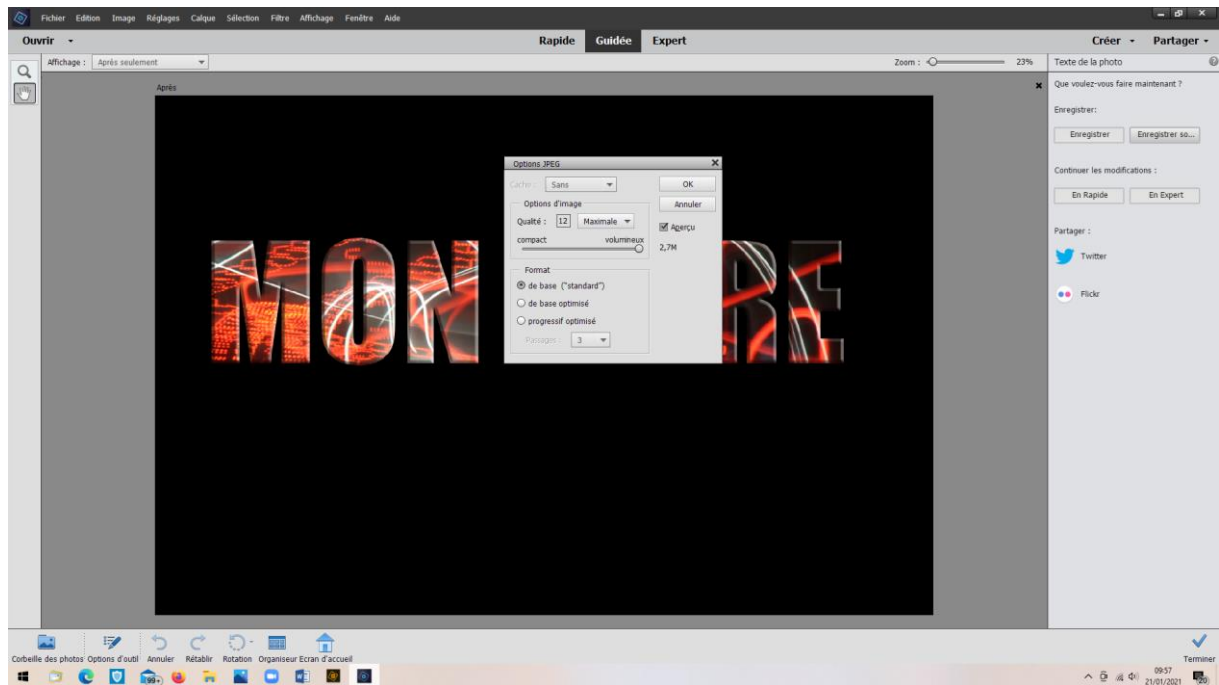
Fichier Edition Image Réglages Calque Sélection Filtre Affichage Fenêtre Aide

Ouvrir

Rapide Guidée Expert

Créer Partager

Affichage : Après seulement

Zoom : 23%

Texte de la photo

Après

Options JPEG

Cache : Sans

OK

Annuler

Options d'image

Qualité : 12 Maximale

compact volumineux

Aperçu

2,7M

Format

de base ("standard")

de base optimisé

progressif optimisé

Passages : 3

MON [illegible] RE

Que voulez-vous faire maintenant ?

Enregistrer:

Enregistrer Enregistrer so...

Continuer les modifications :

En Rapide En Expert

Partager :

Twitter

Flickr

Corbeille des photos Options d'outil Annuler Rétablir Rotation Organiseur Ecran d'accueil

Terminer

09:57
21/01/2021